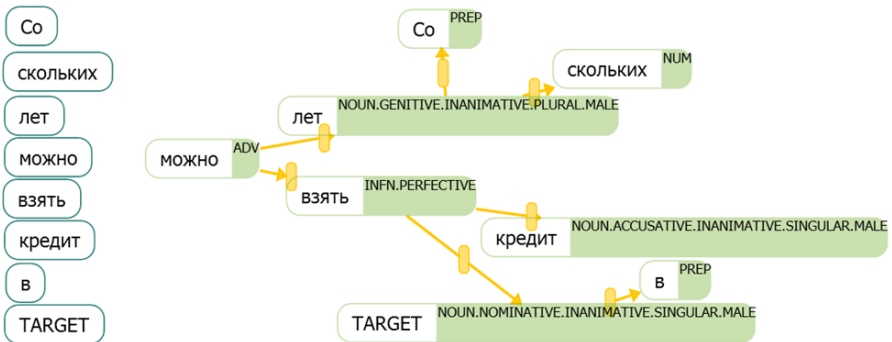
Со
скольких
лет
можно
взять
кредит
в
TARGET

Со PREP
скольких NUM
лет NOUN.GENITIVE.INANIMATIVE.PLURAL.MALE
можно ADV
взять INFN.PERFECTIVE
кредит NOUN.ACCUSATIVE.INANIMATIVE.SINGULAR.MALE
в PREP
TARGET NOUN.NOMINATIVE.INANIMATIVE.SINGULAR.MALE